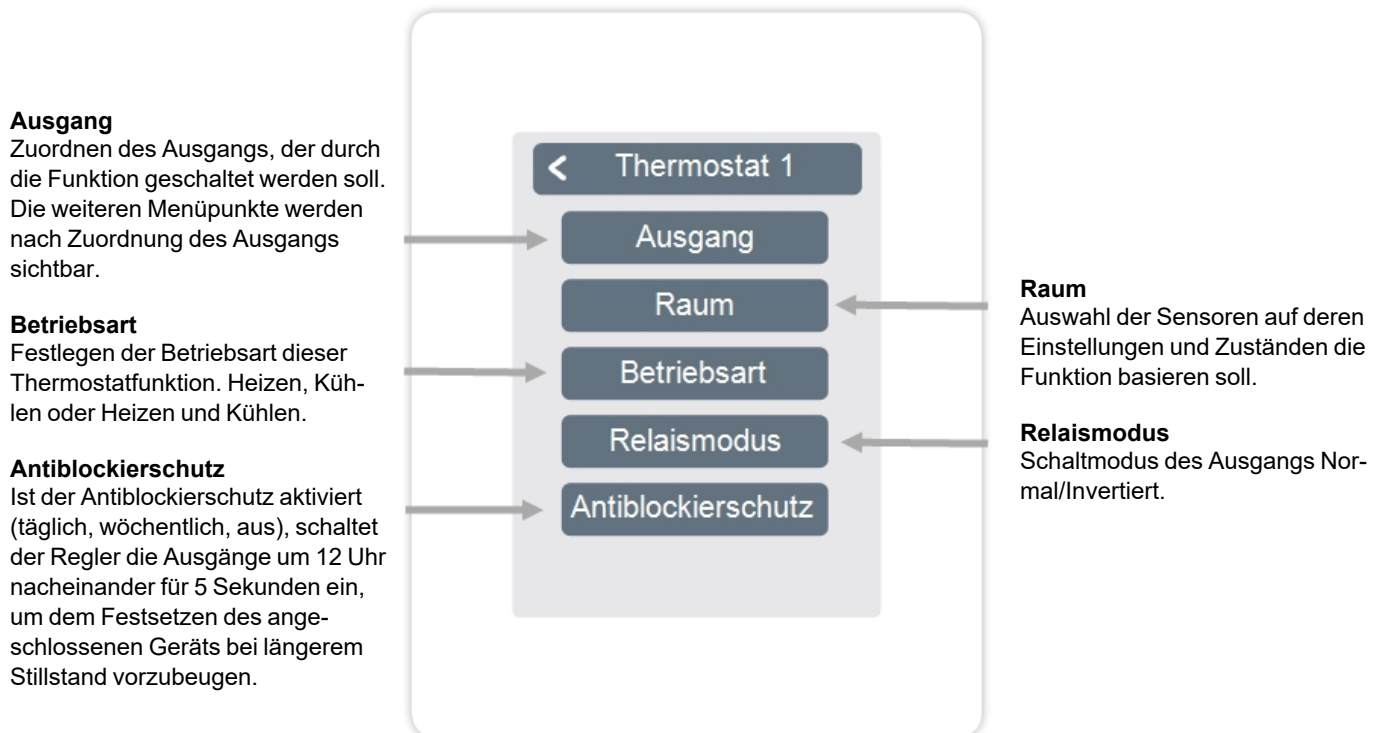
**Ausgang**
Zuordnen des Ausgangs, der durch die Funktion geschaltet werden soll. Die weiteren Menüpunkte werden nach Zuordnung des Ausgangs sichtbar.

**Betriebsart**
Festlegen der Betriebsart dieser Thermostatfunktion. Heizen, Kühlen oder Heizen und Kühlen.

**Antiblockierschutz**
Ist der Antiblockierschutz aktiviert (täglich, wöchentlich, aus), schaltet der Regler die Ausgänge um 12 Uhr nacheinander für 5 Sekunden ein, um dem Festsetzen des angeschlossenen Geräts bei längerem Stillstand vorzubeugen.

< Thermostat 1

Ausgang

Raum

Betriebsart

Relaismodus

Antiblockierschutz

**Raum**
Auswahl der Sensoren auf deren Einstellungen und Zuständen die Funktion basieren soll.

**Relaismodus**
Schaltmodus des Ausgangs Normal/Invertiert.